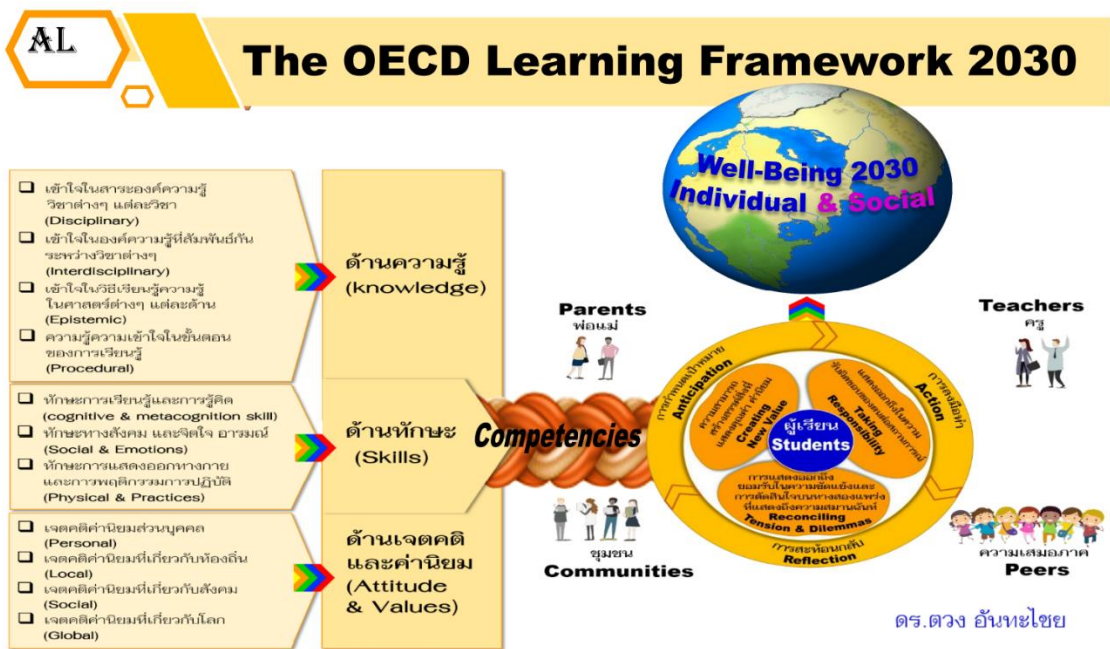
AL

The OECD Learning Framework 2030

❑ เข้าใจในสาระองค์ความรู้วิชาต่างๆ แต่ละวิชา (Disciplinary)
❑ เข้าใจในองค์ความรู้ที่สัมพันธ์กันระหว่างวิชาต่างๆ (Interdisciplinary)
❑ เข้าใจในวิธีเรียนรู้ความรู้ในศาสตร์ต่างๆ แต่ละด้าน (Epistemic)
❑ ความรู้ความเข้าใจในขั้นตอนของการเรียนรู้ (Procedural)

ด้านความรู้ (knowledge)

❑ ทักษะการเรียนรู้และการรู้คิด (cognitive & metacognition skill)
❑ ทักษะทางสังคม และจิตใจ อารมณ์ (Social & Emotions)
❑ ทักษะการแสดงออกทางกายและการพฤติกรรมการปฏิบัติ (Physical & Practices)

ด้านทักษะ (Skills)

❑ เจตคติค่านิยมส่วนบุคคล (Personal)
❑ เจตคติค่านิยมที่เกี่ยวกับท้องถิ่น (Local)
❑ เจตคติค่านิยมที่เกี่ยวกับสังคม (Social)
❑ เจตคติค่านิยมที่เกี่ยวกับโลก (Global)

ด้านเจตคติและค่านิยม (Attitude & Values)

Competencies

Well-Being 2030 Individual & Social

Parents พ่อแม่

Teachers ครู

การคาดการณ์ล่วงหน้า Anticipation

การลงมือทำ Action

ความสามารถสร้างสรรค์สิ่งใหม่ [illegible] Creating New Value

แสดงออกถึงความรับผิดชอบ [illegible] Taking Responsibility

ผู้เรียน Students

การแสดงออกถึง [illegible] Reconciling Tension & Dilemmas

การสะท้อนกลับ Reflection

ชุมชน Communities

ความเสมอภาค Peers

ดร.ดวง อันทะไชย